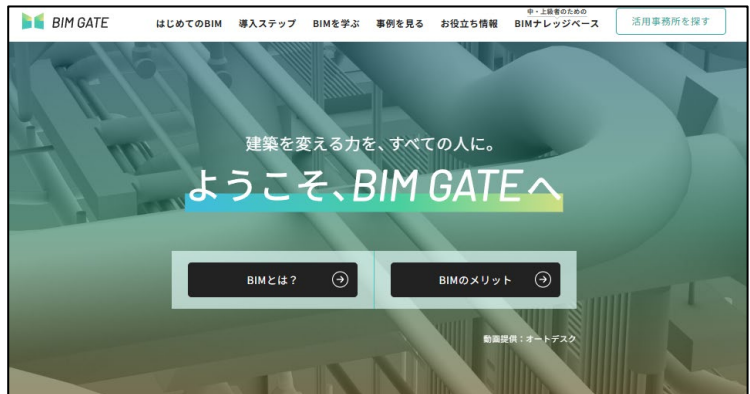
BIM GATE

はじめてのBIM　導入ステップ　BIMを学ぶ　事例を見る　お役立ち情報　中・上級者のための BIMナレッジベース　活用事務所を探す

建築を変える力を、すべての人に。

ようこそ、BIM GATEへ

BIMとは？

BIMのメリット

動画提供：オートデスク